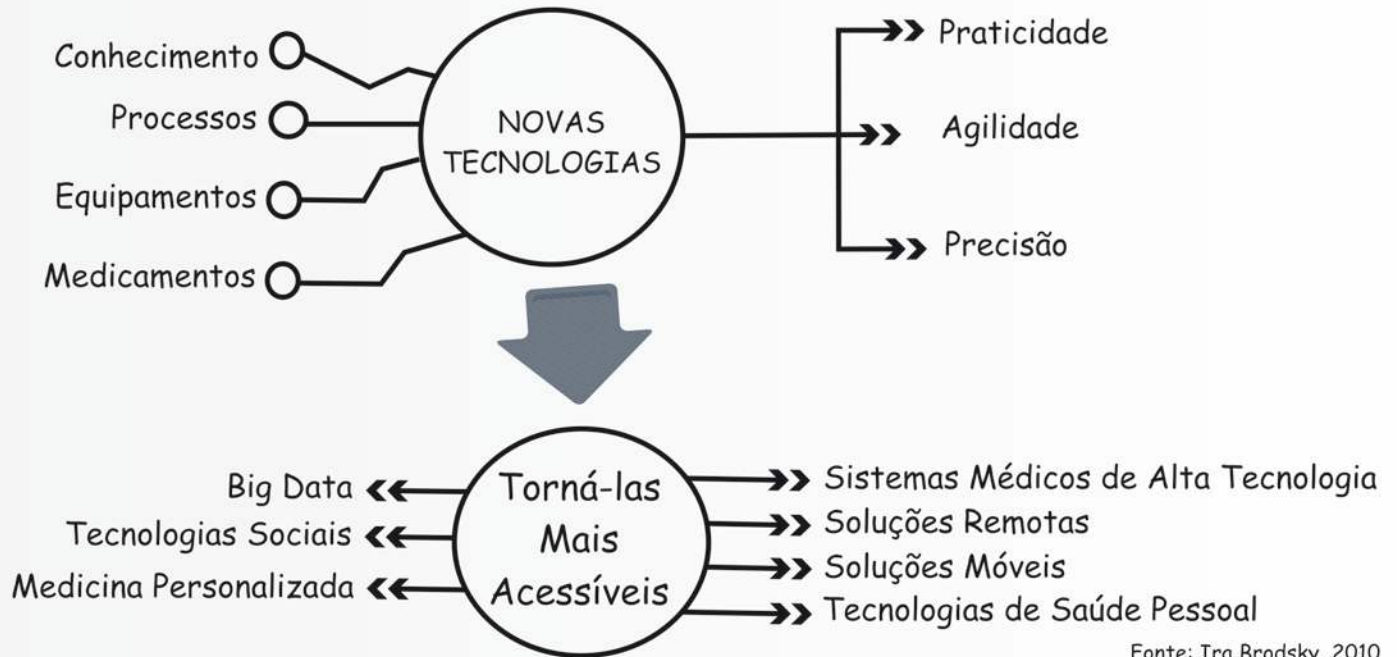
Conhecimento
Processos
Equipamentos
Medicamentos

NOVAS TECNOLOGIAS

Praticidade
Agilidade
Precisão

Big Data
Tecnologias Sociais
Medicina Personalizada

Torná-las Mais Acessíveis

Sistemas Médicos de Alta Tecnologia
Soluções Remotas
Soluções Móveis
Tecnologias de Saúde Pessoal

Fonte: Ira Brodsky, 2010